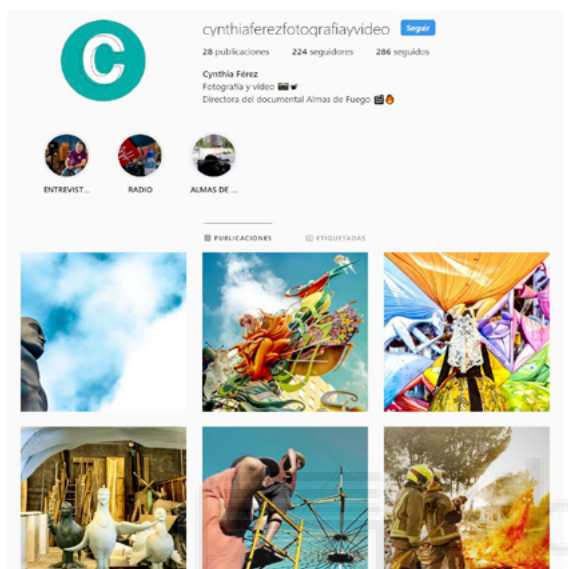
C

cynthiaferezfotografiayvideo Seguir

28 publicaciones 224 seguidores 286 seguidos

Cynthia Férez
Fotografía y vídeo 🎬📽
Directora del documental Almas de Fuego 🎬🔥

ENTREVIST...

RADIO

ALMAS DE ...

PUBLICACIONES

ETIQUETADAS